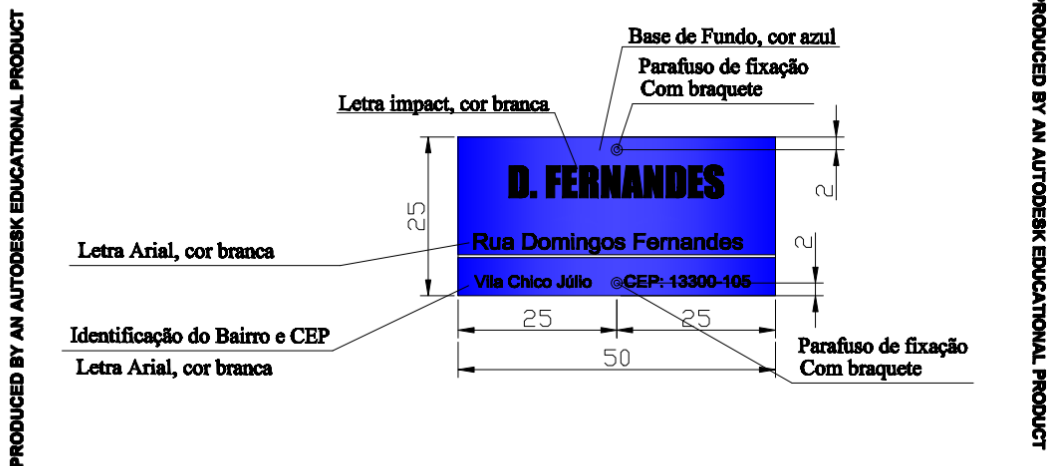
PRODUCED BY AN AUTODESK EDUCATIONAL PRODUCT

Base de Fundo, cor azul

Parafuso de fixação
Com braquete

Letra impact, cor branca

D. FERNANDES

25

2

Letra Arial, cor branca

Rua Domingos Fernandes

2

Vila Chico Júlio

CEP: 13300-105

Identificação do Bairro e CEP

Letra Arial, cor branca

25

25

50

Parafuso de fixação
Com braquete

PRODUCED BY AN AUTODESK EDUCATIONAL PRODUCT